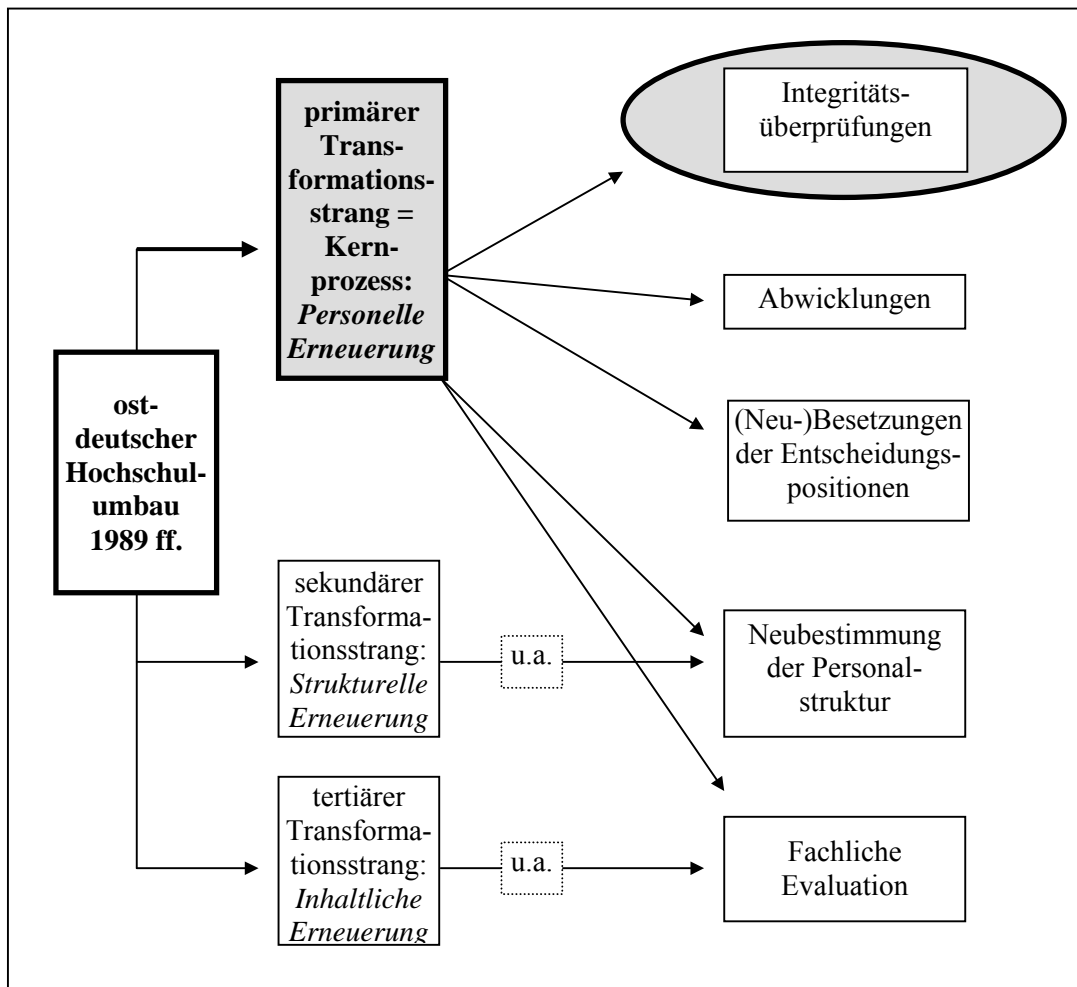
ostdeutscher Hochschulumbau 1989 ff.

primärer Transformationsstrang = Kernprozess: *Personelle Erneuerung*

Integritätsüberprüfungen

Abwicklungen

(Neu-)Besetzungen der Entscheidungspositionen

sekundärer Transformationsstrang: *Strukturelle Erneuerung*

u.a.

Neubestimmung der Personalstruktur

tertiärer Transformationsstrang: *Inhaltliche Erneuerung*

u.a.

Fachliche Evaluation